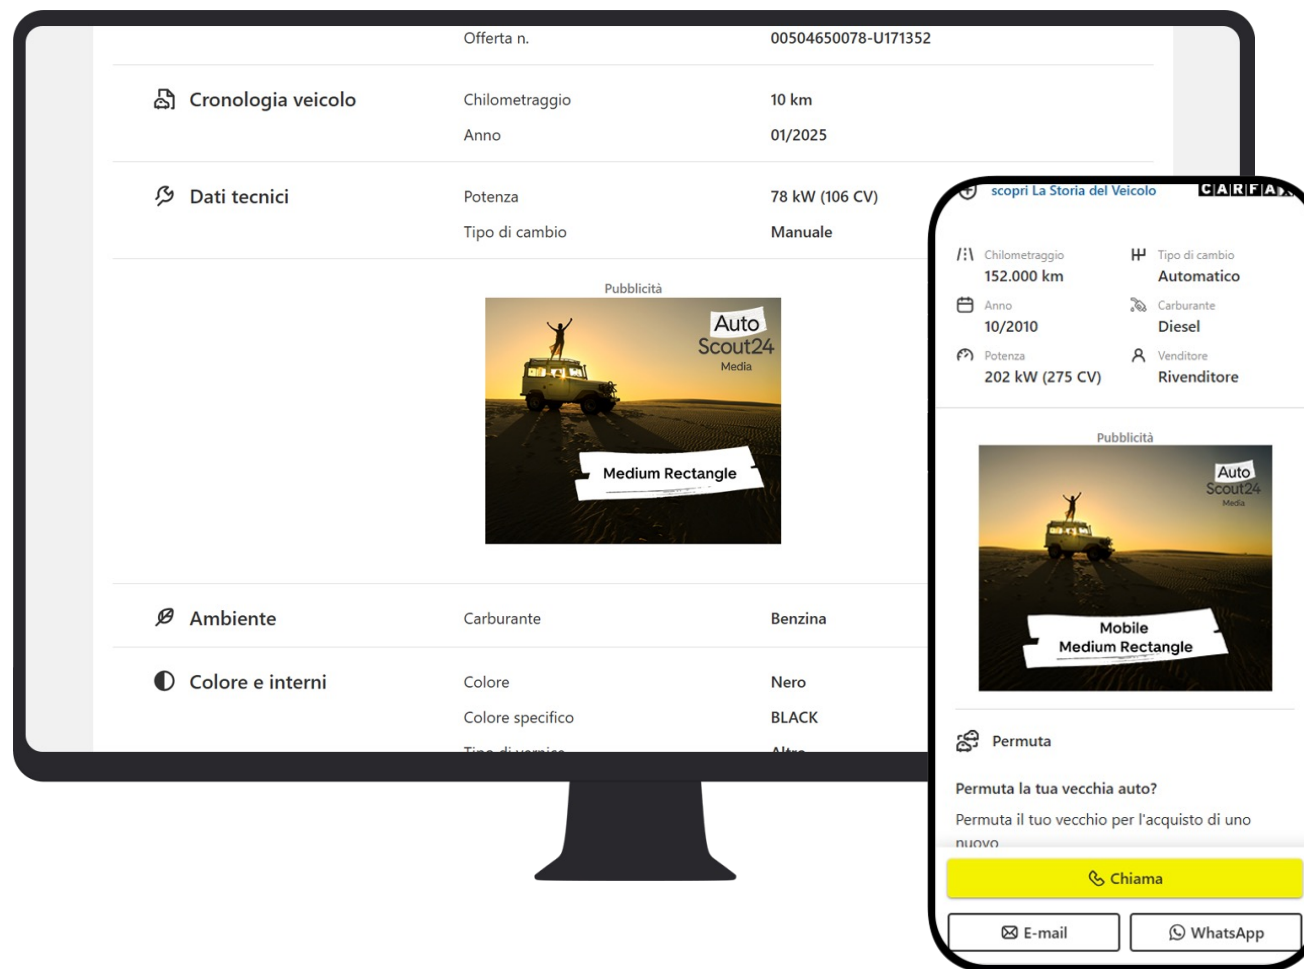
Offerta n. 00504650078-U171352

Cronologia veicolo
Chilometraggio 10 km
Anno 01/2025

Dati tecnici
Potenza 78 kW (106 CV)
Tipo di cambio Manuale

Pubblicità
Auto Scout24 Media
Medium Rectangle

Ambiente
Carburante Benzina

Colore e interni
Colore Nero
Colore specifico BLACK
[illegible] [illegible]

scopri La Storia del Veicolo CARFA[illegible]

Chilometraggio
152.000 km
Tipo di cambio
Automatico
Anno
10/2010
Carburante
Diesel
Potenza
202 kW (275 CV)
Venditore
Rivenditore

Pubblicità
Auto Scout24 Media
Mobile Medium Rectangle

Permuta

Permuta la tua vecchia auto?
Permuta il tuo vecchio per l'acquisto di uno nuovo

Chiama
E-mail
WhatsApp